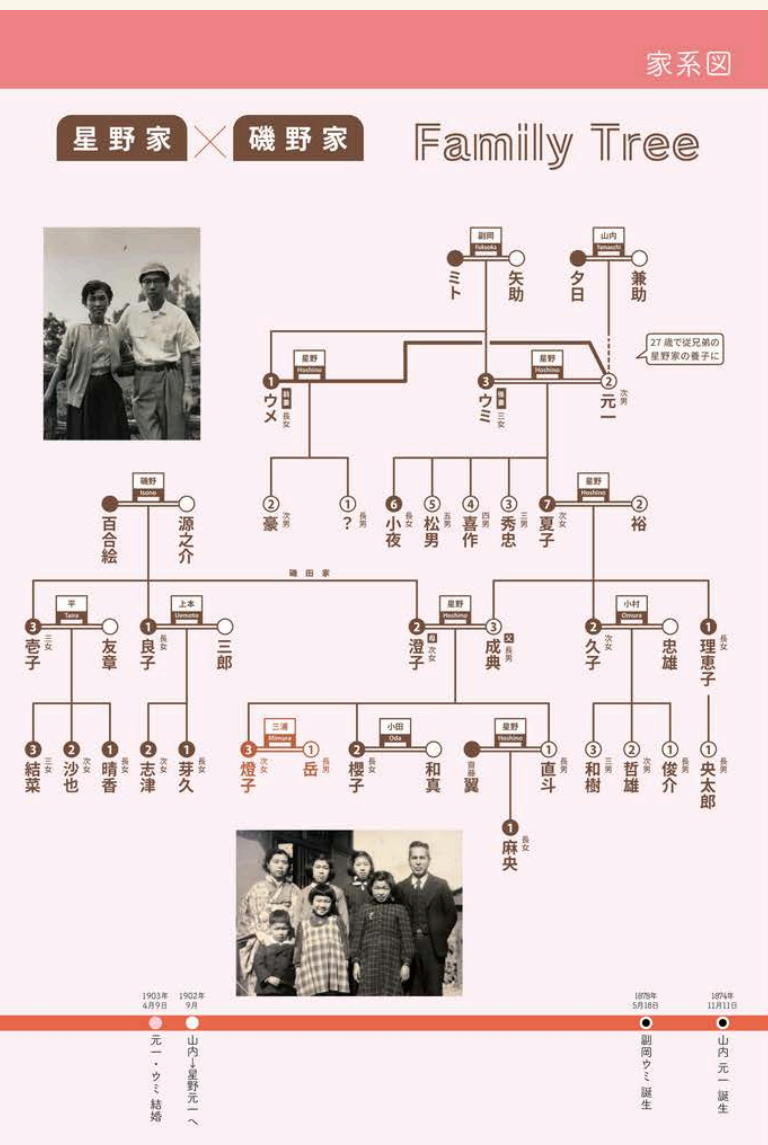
家系図

星野家 磯野家 Family Tree

副岡 Fukuoka
ミト
矢助

山内 Yamauchi
夕日
兼助

27歳で従兄弟の星野家の養子に

星野 Hoshino
1 ウメ 長女
星野 Hoshino
3 ウミ 三女
2 元一 次男

2 豪 次男
1 ? 長男

6 小夜 長女
5 松男 五男
4 喜作 四男
3 秀忠 三男
7 夏子 次女

星野 Hoshino
2 裕

磯野 Isono
百合絵
源之介

磯田家

平 Taira
3 壱子 三女
友章

上本 Uemoto
1 良子 長女
三郎

星野 Hoshino
2 澄子 次女
3 成典 長男

小村 Omura
2 久子 次女
忠雄

1 理恵子 長女

3 結菜 三女
2 沙也 次女
1 晴香 長女

2 志津 次女
1 芽久 長女

三浦 Miura
3 燈子 次女
1 岳 長男

小田 Oda
2 櫻子 長女
和真

星野 Hoshino
翼
1 直斗 長男

1 麻央 長女

3 和樹 三男
2 哲雄 次男
1 俊介 長男

1 央太郎 長男

1903年4月9日 元一・ウミ結婚
1902年9月 山内→星野元一へ
1878年5月18日 副岡ウミ誕生
1874年11月11日 山内元一誕生